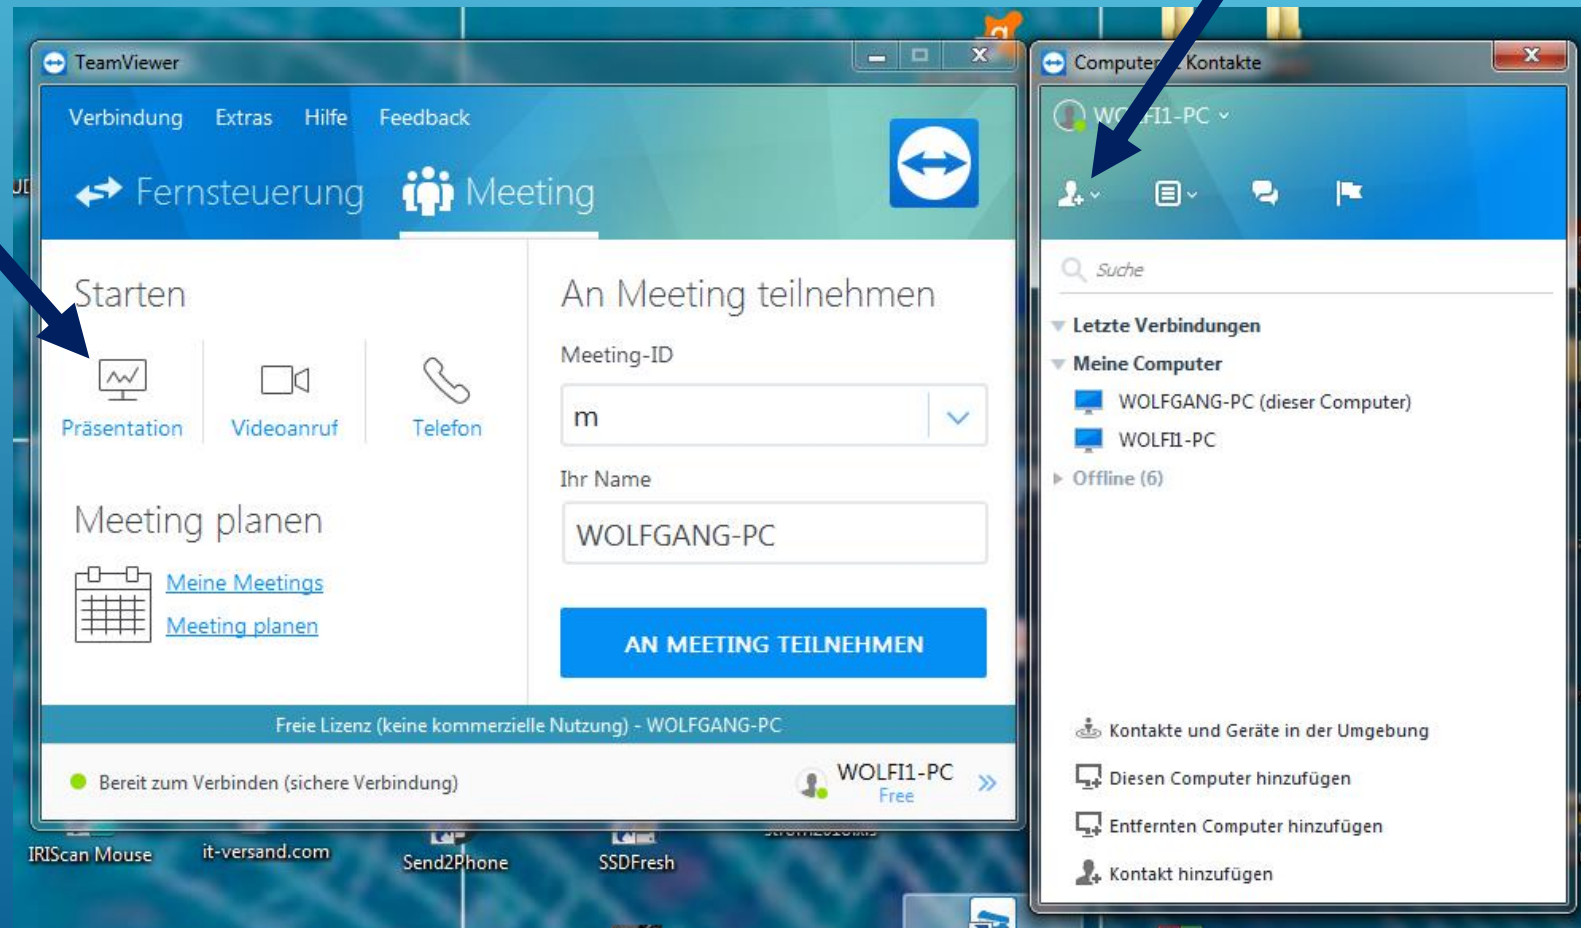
TeamViewer

Verbindung Extras Hilfe Feedback

Fernsteuerung Meeting

Starten

Präsentation Videoanruf Telefon

Meeting planen

Meine Meetings
Meeting planen

An Meeting teilnehmen

Meeting-ID

m

Ihr Name

WOLFGANG-PC

AN MEETING TEILNEHMEN

Freie Lizenz (keine kommerzielle Nutzung) - WOLFGANG-PC

Bereit zum Verbinden (sichere Verbindung)

WOLFI1-PC
Free

IRIScan Mouse it-versand.com Send2Phone SSDFresh

Computer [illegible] Kontakte

W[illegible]FI1-PC

Suche

Letzte Verbindungen
Meine Computer
WOLFGANG-PC (dieser Computer)
WOLFI1-PC
Offline (6)

Kontakte und Geräte in der Umgebung
Diesen Computer hinzufügen
Entfernten Computer hinzufügen
Kontakt hinzufügen